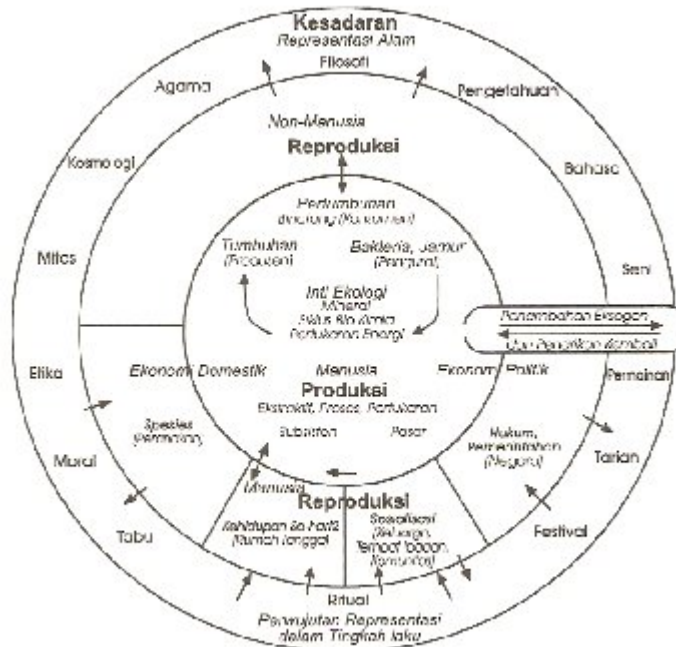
Kesadaran
Representasi Alam
Filosofi

Agama

Pengetahuan

Non-Manusia
Reproduksi

Kosmologi

Bahasa

Pertumbuhan
Binatang (Konsumen)

Tumbuhan
(Produsen)

Bakteria, Jamur
(Pengurai)

Seni

Mitos

Inti Ekologi
Mineral
Siklus Bio Kimia
Pertukaran Energi

Penambahan Eksogen
Dan Penarikan Kembali

Etika

Ekonomi Domestik

Manusia
Produksi
Ekstraksi, Proses, Pertukaran

Ekonomi Politik

Permainan

Spesies
(Pemilikan)

Subsisten

Pasar

Hukum,
Pemerintahan
(Negara)

Moral

Tarian

Manusia

Reproduksi

Tabu

Kehidupan Sehari-hari
(Rumah tangga)

Sosialisasi
(Keluarga,
Tempat bacaan,
Komunitas)

Festival

Ritual

Penyajian Representasi
dalam Tingkah laku